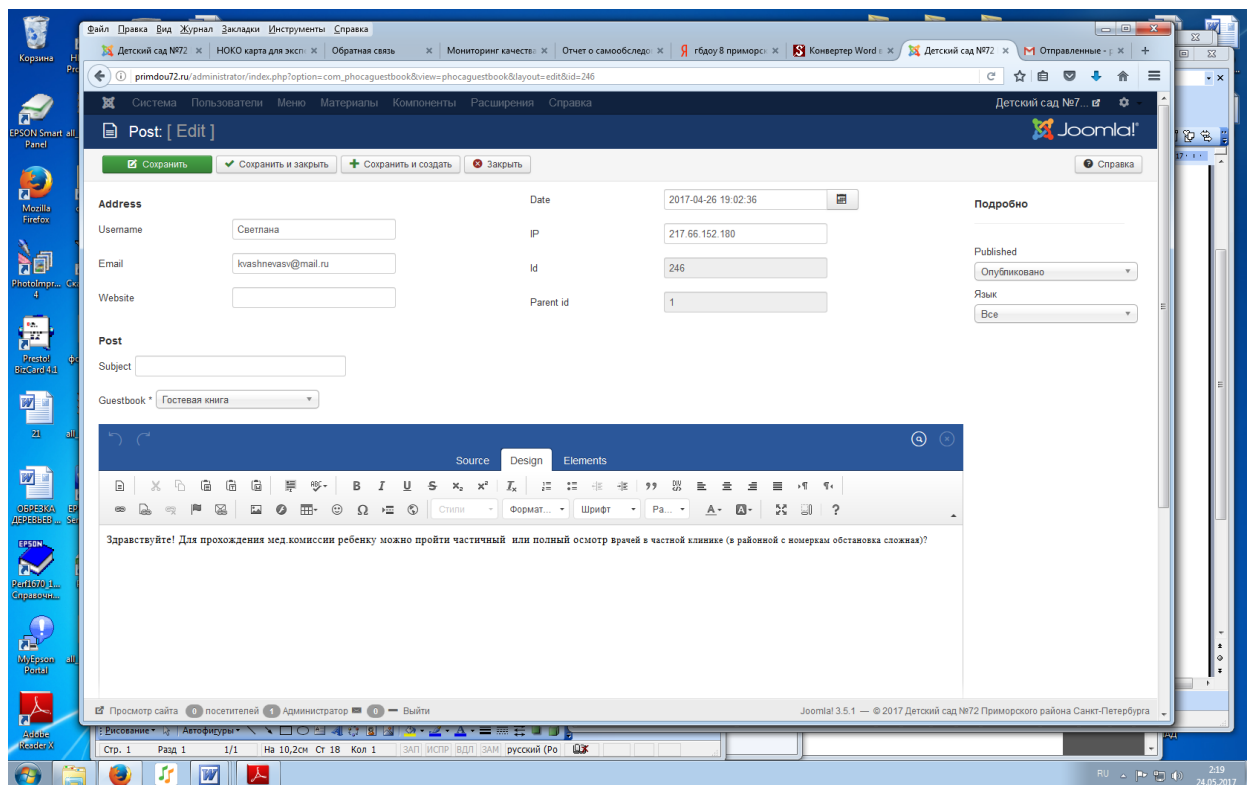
Корзина

EPSON Smart Panel

Mozilla Firefox

PhotoImpr... 4

Presto! BizCard 4.1

21

ОБРЕЗКА ДЕРЕВЬЕВ...

EPSON

Perf1670_1... Справочн...

MyEpson Portal

Adobe Reader X

Файл Правка Вид Журнал Закладки Инструменты Справка

Детский сад №72 | НОКО карта для эксп | Обратная связь | Мониторинг качеств | Отчет о самообследо | гбдоу 8 приморск | Конвертер Word | Детский сад №72 | Отправленные

primdou72.ru/administrator/index.php?option=com_phocaguestbook&view=phocaguestbook&layout=edit&id=246

Система Пользователи Меню Материалы Компоненты Расширения Справка

Детский сад №7...

Post: [ Edit ]

Joomla!

Сохранить | Сохранить и закрыть | Сохранить и создать | Закрыть

Справка

Address

Username Светлана

Email kvashnevasv@mail.ru

Website

Date 2017-04-26 19:02:36

IP 217.66.152.180

Id 246

Parent id 1

Подробно

Published
Опубликовано

Язык
Все

Post

Subject

Guestbook * Гостевая книга

Source Design Elements

Стили Формат... Шрифт Ра...

Здравствуйте! Для прохождения мед.комиссии ребенку можно пройти частичный или полный осмотр врачей в частной клинике (в районной с номеркам обстановка сложная)?

Просмотр сайта 0 посетителей 1 Администратор 0 Выйти

Joomla! 3.5.1 — © 2017 Детский сад №72 Приморского района Санкт-Петербурга

Рисование | Автофигуры

Стр. 1 Разд 1 1/1 На 10,2см Ст 18 Кол 1 ЗАП ИСПР ВДЛ ЗАМ русский (Ро

RU 2:19 24.05.2017